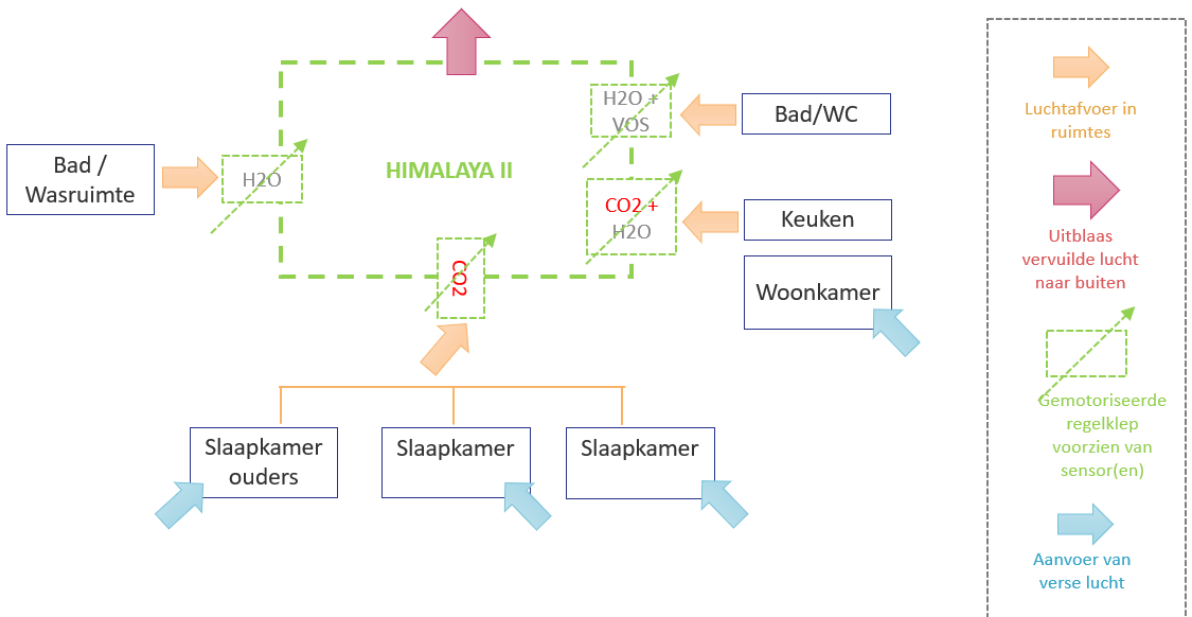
Bad / Wasruimte

H2O

HIMALAYA II

H2O + VOS

Bad/WC

CO2 + H2O

Keuken

CO2

Woonkamer

Slaapkamer ouders

Slaapkamer

Slaapkamer

Luchtafvoer in ruimtes

Uitblaas vervuilde lucht naar buiten

Gemotoriseerde regelklep voorzien van sensor(en)

Aanvoer van verse lucht